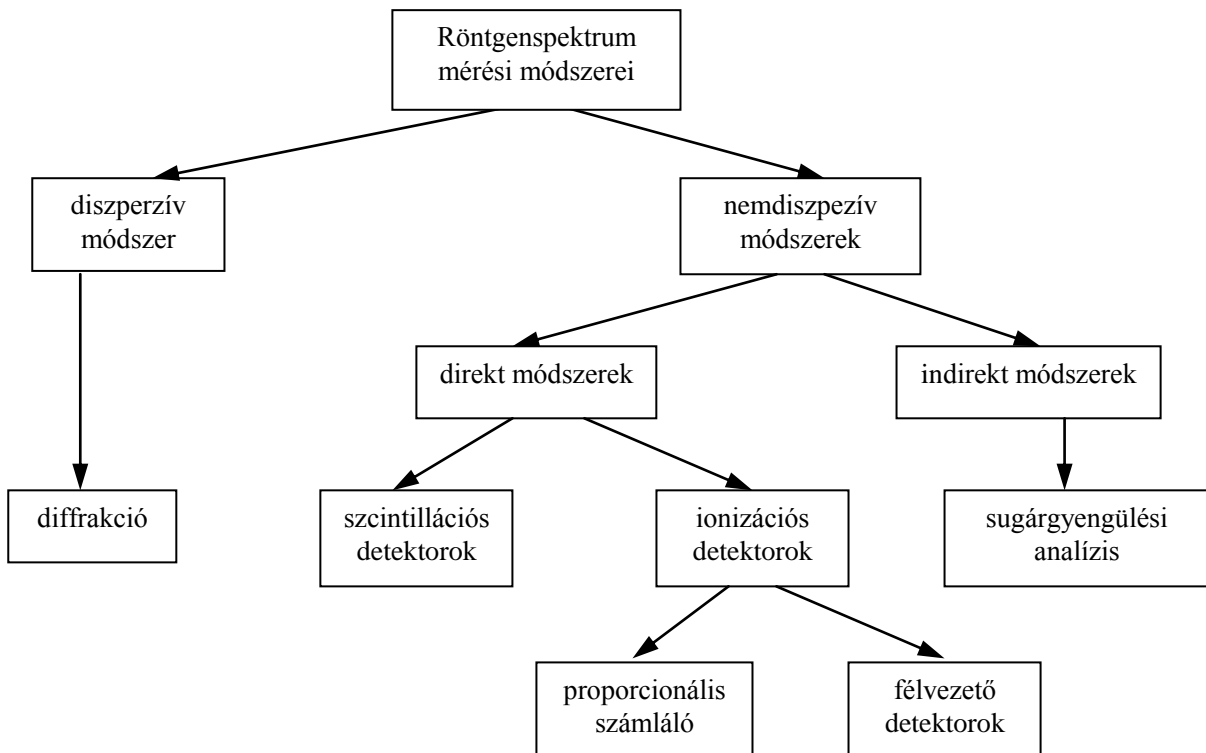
Röntgenspektrum mérési módszerei

diszperzív módszer

nemdiszpezív módszerek

direkt módszerek

indirekt módszerek

diffrakció

szcintillációs detektorok

ionizációs detektorok

sugárgyengülési analízis

proporcionális számláló

félvezető detektorok